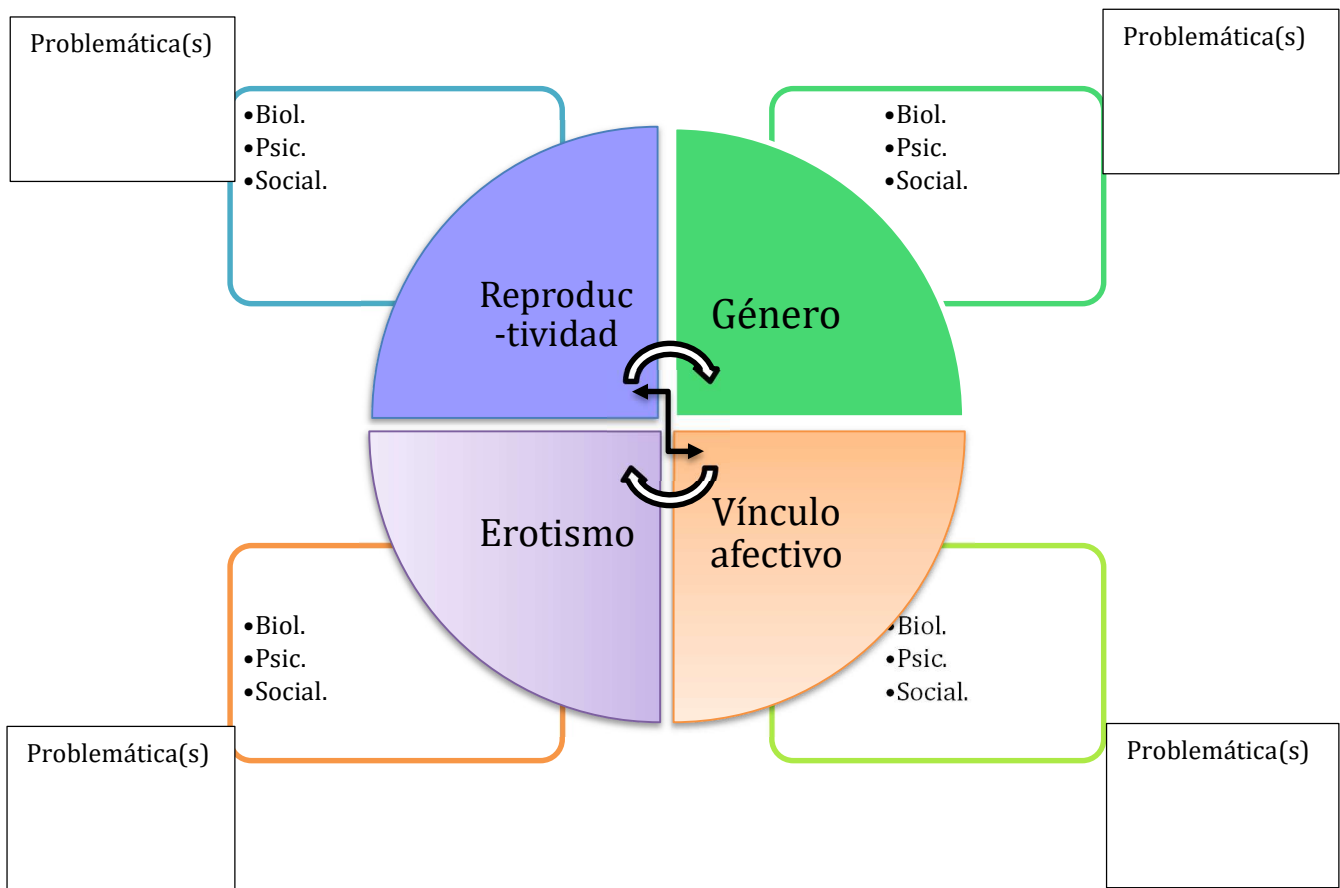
Problemática(s)

•Biol.
•Psic.
•Social.

Problemática(s)

•Biol.
•Psic.
•Social.

Reproduc -tividad

Género

Erotismo

Vínculo afectivo

•Biol.
•Psic.
•Social.

•Biol.
•Psic.
•Social.

Problemática(s)

Problemática(s)